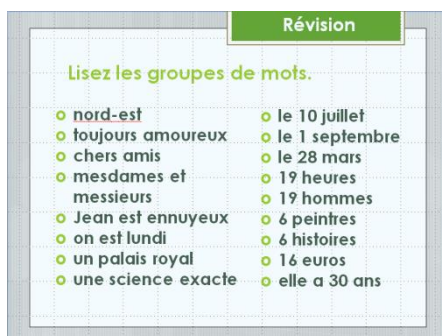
Révision

Lisez les groupes de mots.

- nord-est
- toujours amoureux
- chers amis
- mesdames et messieurs
- Jean est ennuyeux
- on est lundi
- un palais royal
- une science exacte

- le 10 juillet
- le 1 septembre
- le 28 mars
- 19 heures
- 19 hommes
- 6 peintres
- 6 histoires
- 16 euros
- elle a 30 ans